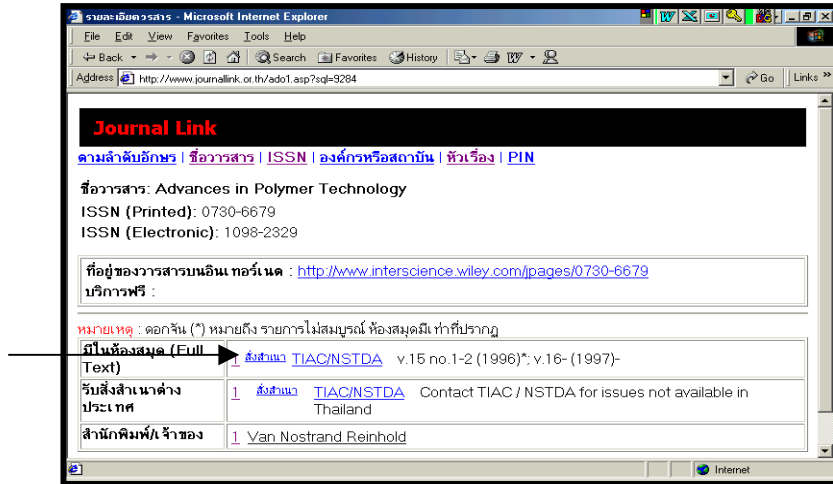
รายละเอียดวารสาร - Microsoft Internet Explorer

File Edit View Favorites Tools Help

Back Search Favorites History

Address http://www.journallink.or.th/ado1.asp?sql=9284 Go Links »

Journal Link

ตามลำดับอักษร | ชื่อวารสาร | ISSN | องค์กรหรือสถาบัน | หัวเรื่อง | PIN

ชื่อวารสาร: Advances in Polymer Technology
ISSN (Printed): 0730-6679
ISSN (Electronic): 1098-2329

ที่อยู่ของวารสารบนอินเทอร์เนต : http://www.interscience.wiley.com/jpages/0730-6679
บริการฟรี :

หมายเหตุ : ดอกจัน (*) หมายถึง รายการไม่สมบูรณ์ ห้องสมุดมีเท่าที่ปรากฏ

| มีในห้องสมุด (Full Text) | 1 สั่งสำเนา TIAC/NSTDA v.15 no.1-2 (1996)*; v.16- (1997)- |
|---|---|
| รับสั่งสำเนาต่างประเทศ | 1 สั่งสำเนา TIAC/NSTDA Contact TIAC / NSTDA for issues not available in Thailand |
| สำนักพิมพ์/เจ้าของ | 1 Van Nostrand Reinhold |

Internet